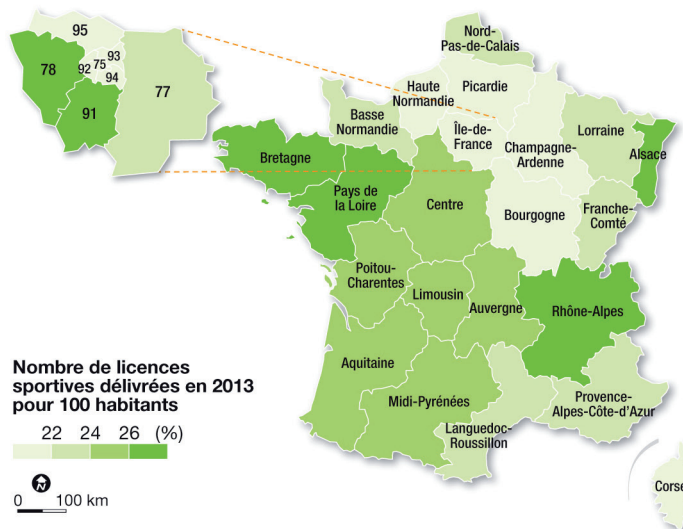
95
93
92 75
94
78
91
77

Nord-Pas-de-Calais
Haute Normandie
Picardie
Basse Normandie
Île-de-France
Champagne-Ardenne
Lorraine
Alsace
Bretagne
Pays de la Loire
Centre
Bourgogne
Franche-Comté
Poitou-Charentes
Limousin
Auvergne
Rhône-Alpes
Aquitaine
Midi-Pyrénées
Languedoc-Roussillon
Provence-Alpes-Côte-d'Azur
Corse

Nombre de licences sportives délivrées en 2013 pour 100 habitants
22 24 26 (%)

0 100 km